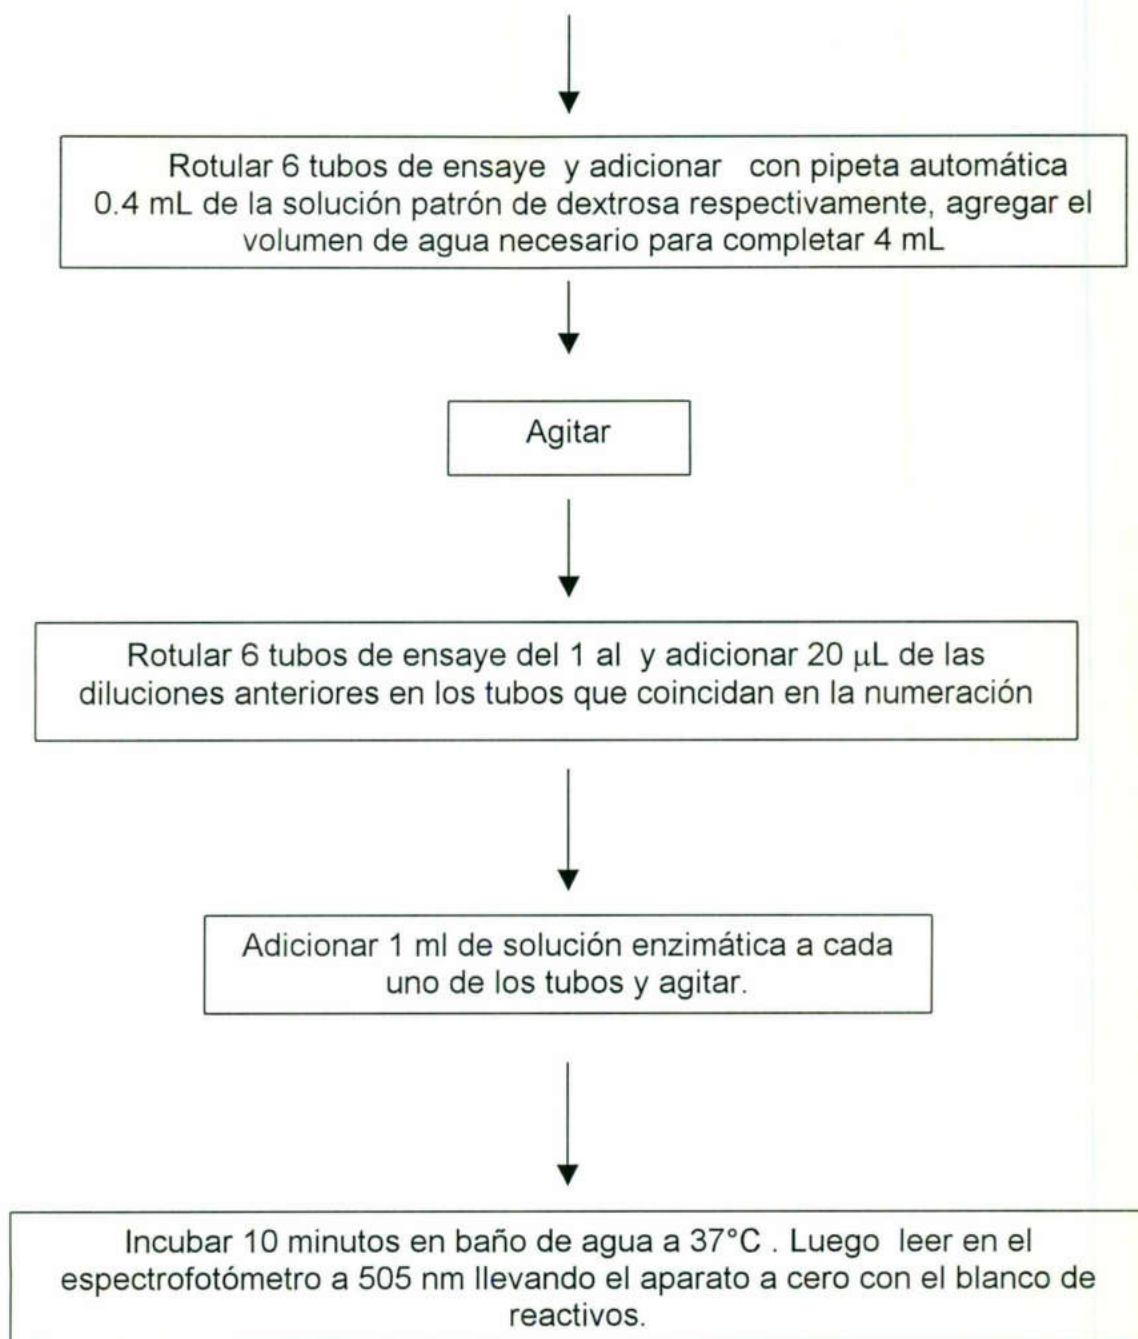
Rotular 6 tubos de ensaye y adicionar con pipeta automática 0.4 mL de la solución patrón de dextrosa respectivamente, agregar el volumen de agua necesario para completar 4 mL

Agitar

Rotular 6 tubos de ensaye del 1 al y adicionar 20 $\mu$L de las diluciones anteriores en los tubos que coincidan en la numeración

Adicionar 1 ml de solución enzimática a cada uno de los tubos y agitar.

Incubar 10 minutos en baño de agua a 37°C . Luego leer en el espectrofotómetro a 505 nm llevando el aparato a cero con el blanco de reactivos.